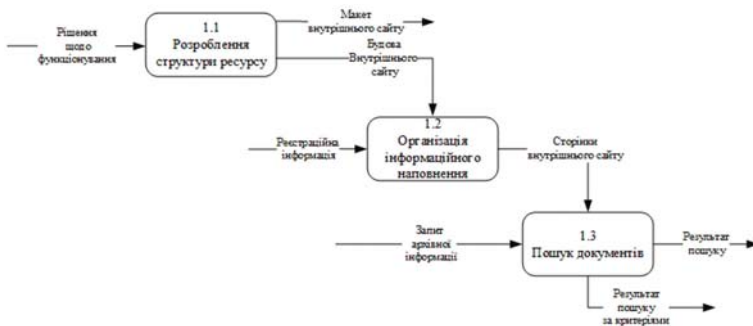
Рішення щодо функціонування

1.1
Розроблення структури ресурсу

Макет внутрішнього сайту

Будова внутрішнього сайту

Реєстраційна інформація

1.2
Організація інформаційного наповнення

Сторінки внутрішнього сайту

Запит архівної інформації

1.3
Пошук документів

Результат пошуку

Результат пошуку за критеріями